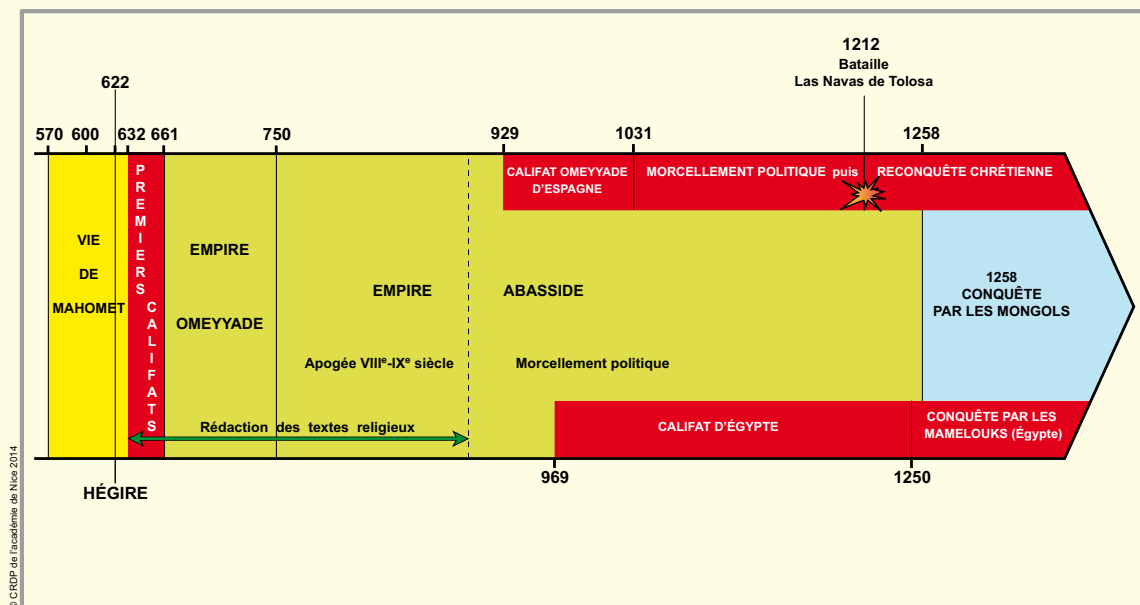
1212
Bataille
Las Navas de Tolosa

622

570 600 632 661 750 929 1031 1258

CALIFAT OMEYYADE D'ESPAGNE

MORCELLEMENT POLITIQUE puis RECONQUÊTE CHRÉTIENNE

VIE DE MAHOMET

PREMIERS CALIFATS

EMPIRE OMEYYADE

EMPIRE ABASSIDE

Apogée VIII$^e$-IX$^e$ siècle

Morcellement politique

1258
CONQUÊTE PAR LES MONGOLS

Rédaction des textes religieux

CALIFAT D'ÉGYPTE

CONQUÊTE PAR LES MAMELOUKS (Égypte)

HÉGIRE

969 1250

© CRDP de l'académie de Nice 2014